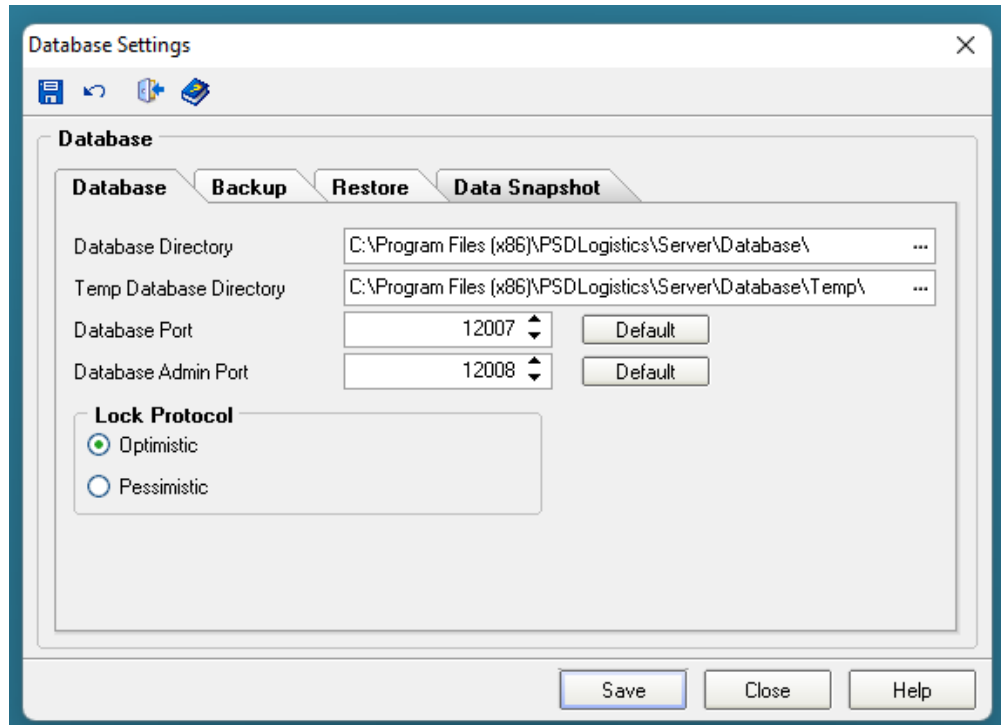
Database Settings

Database

Database | Backup | Restore | Data Snapshot

Database Directory C:\Program Files (x86)\PSDLogistics\Server\Database\ ...

Temp Database Directory C:\Program Files (x86)\PSDLogistics\Server\Database\Temp\ ...

Database Port 12007 Default

Database Admin Port 12008 Default

Lock Protocol

Optimistic

Pessimistic

Save Close Help